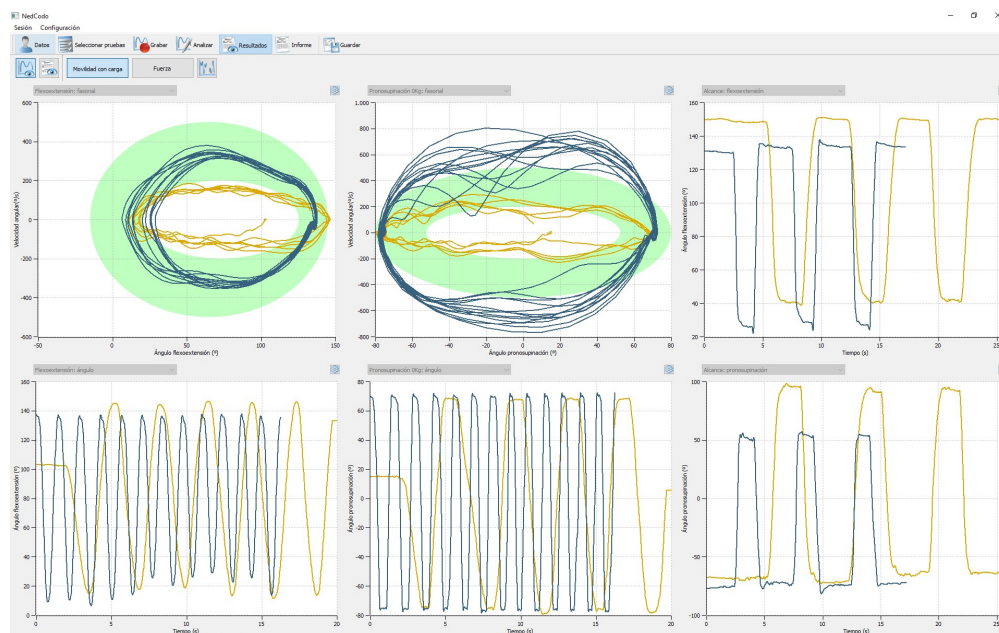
NedCodo
Sesión Configuración
Datos Seleccionar pruebas Grabar Analizar Resultados Informe Guardar
Movilidad con carga Fuerza

Flexoextensión: fasorial
600
400
200
0
-200
-400
-600
-50 0 50 100 150
Velocidad angular (º/s)
Ángulo flexoextensión (º)

Pronosupinación 0Kg: fasorial
800
600
400
200
0
-200
-400
-600
-800
-80 -60 -40 -20 0 20 40 60 80
Velocidad angular (º/s)
Ángulo pronosupinación (º)

Alcance: flexoextensión
160
140
120
100
80
60
40
20
0 5 10 15 20 25
Ángulo flexoextensión (º)
Tiempo (s)

Flexoextensión: ángulo
160
140
120
100
80
60
40
20
0 5 10 15 20
Ángulo flexoextensión (º)
Tiempo (s)

Pronosupinación 0Kg: ángulo
80
60
40
20
0
-20
-40
-60
-80
0 5 10 15 20
Ángulo pronosupinación (º)
Tiempo (s)

Alcance: pronosupinación
100
50
0
-50
-100
0 5 10 15 20 25
Ángulo pronosupinación (º)
Tiempo (s)